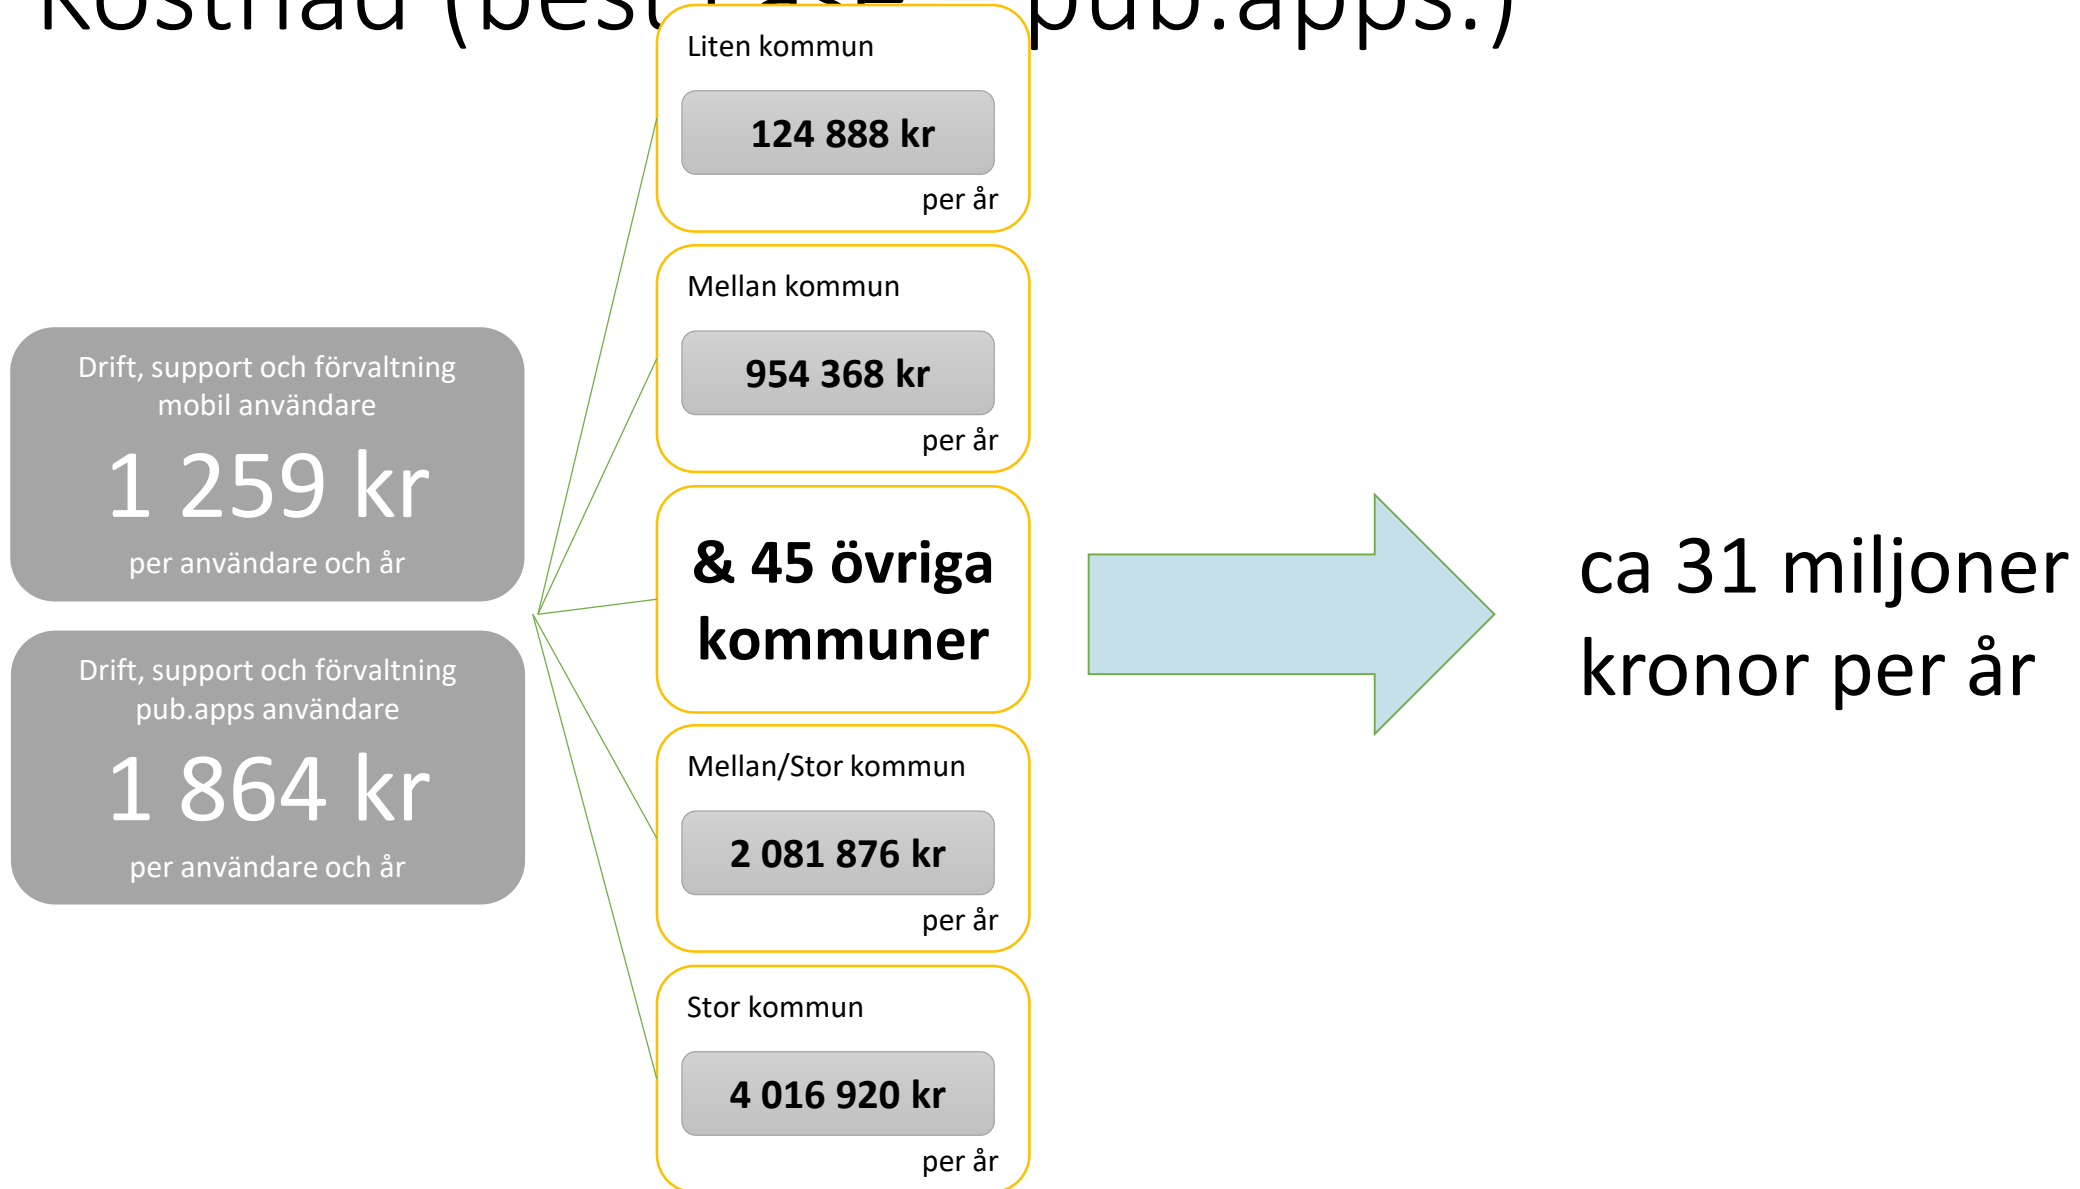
Kostnad (best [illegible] pub.apps.)

Drift, support och förvaltning mobil användare

1 259 kr

per användare och år

Drift, support och förvaltning pub.apps användare

1 864 kr

per användare och år

Liten kommun

124 888 kr

per år

Mellan kommun

954 368 kr

per år

& 45 övriga kommuner

Mellan/Stor kommun

2 081 876 kr

per år

Stor kommun

4 016 920 kr

per år

ca 31 miljoner kronor per år